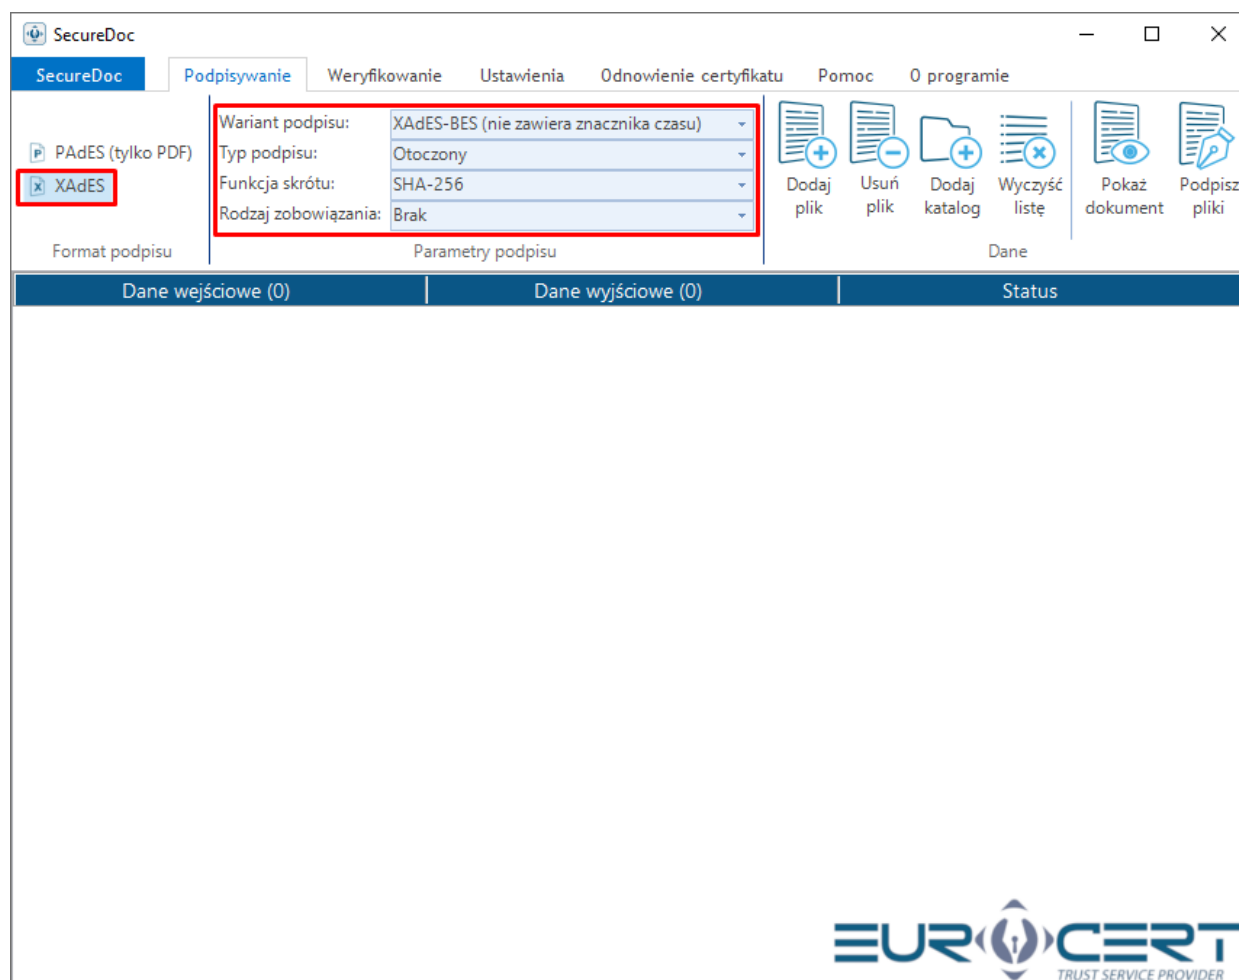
SecureDoc

SecureDoc Podpisywanie Weryfikowanie Ustawienia Odnowienie certyfikatu Pomoc O programie

PAdES (tylko PDF)
XAdES

Format podpisu

Wariant podpisu: XAdES-BES (nie zawiera znacznika czasu)
Typ podpisu: Otoczony
Funkcja skrótu: SHA-256
Rodzaj zobowiązania: Brak

Parametry podpisu

Dodaj plik
Usuń plik
Dodaj katalog
Wyczyść listę
Pokaż dokument
Podpisz pliki

Dane

| Dane wejściowe (0) | Dane wyjściowe (0) | Status |
|---|---|---|

EUROCERT
TRUST SERVICE PROVIDER